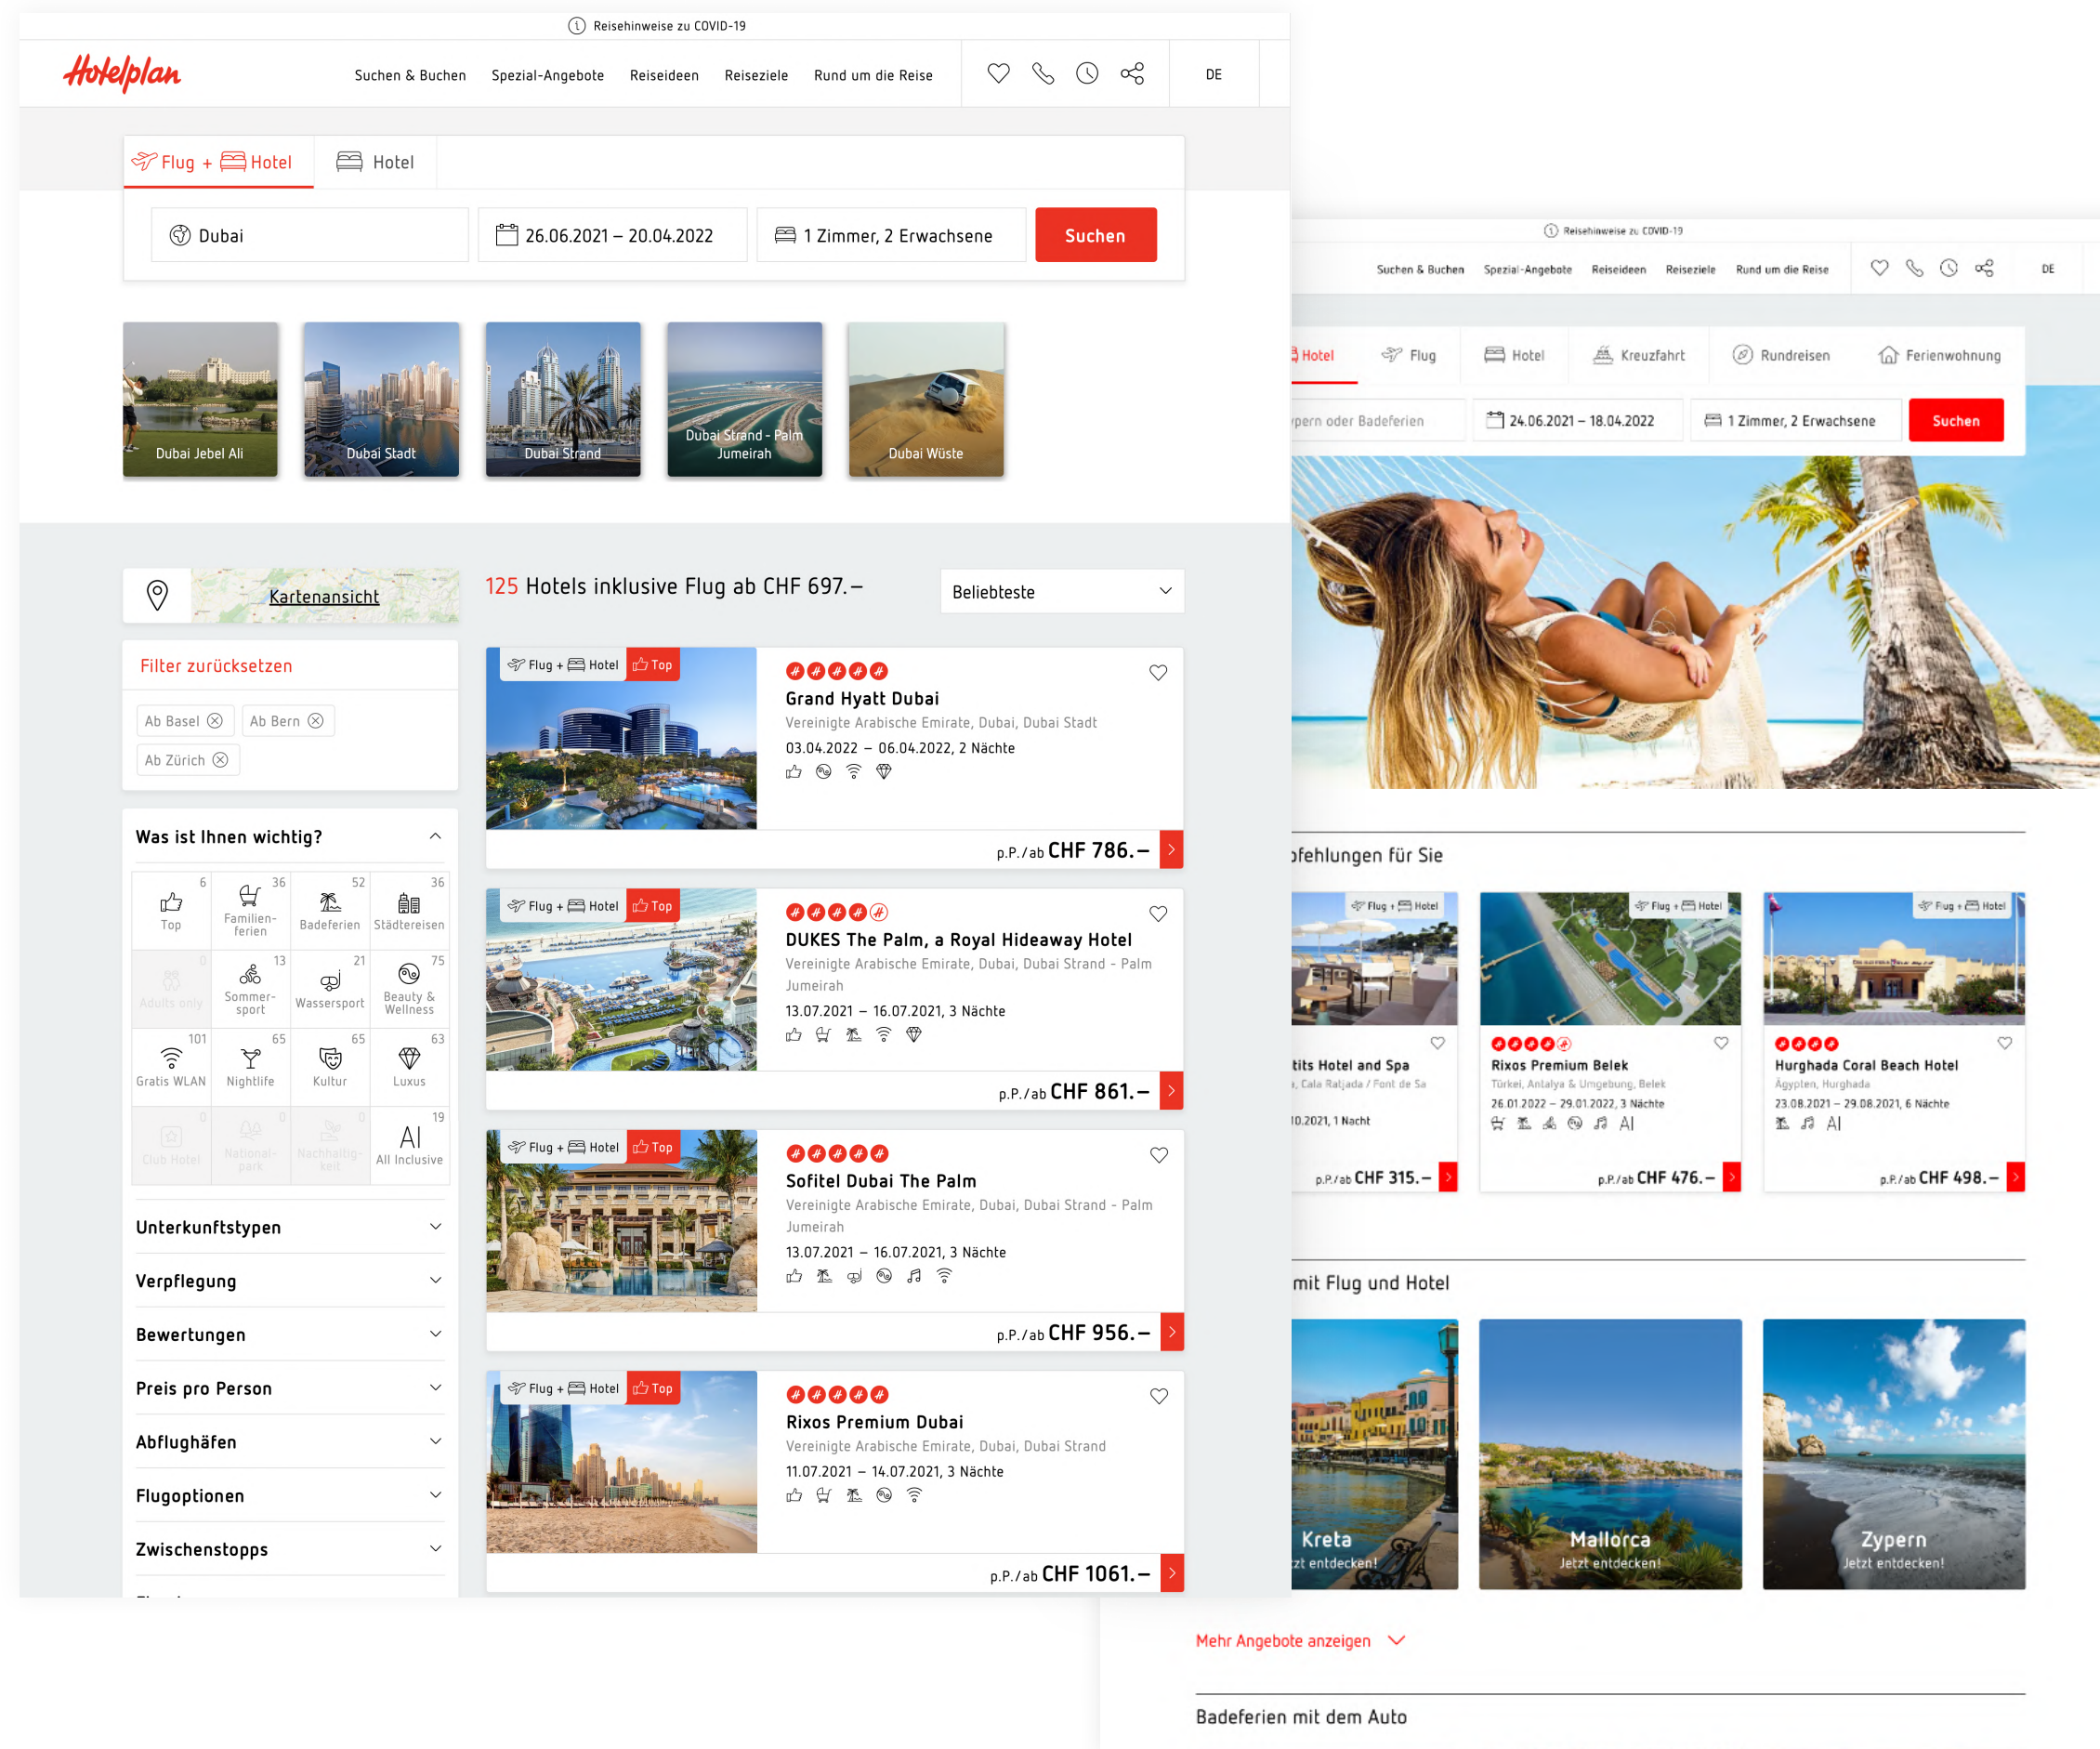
Reisehinweise zu COVID-19

Hotelplan

Suchen & Buchen Spezial-Angebote Reiseideen Reiseziele Rund um die Reise

DE

Flug + Hotel Hotel

Dubai 26.06.2021 – 20.04.2022 1 Zimmer, 2 Erwachsene Suchen

Dubai Jebel Ali
Dubai Stadt
Dubai Strand
Dubai Strand - Palm Jumeirah
Dubai Wüste

Kartenansicht

125 Hotels inklusive Flug ab CHF 697.–

Beliebteste

Filter zurücksetzen

Ab Basel Ab Bern Ab Zürich

Was ist Ihnen wichtig?

| 6 Top | 36 Familienferien | 52 Badeferien | 36 Städtereisen |
|---|---|---|---|
| 0 Adults only | 13 Sommersport | 21 Wassersport | 75 Beauty & Wellness |
| 101 Gratis WLAN | 65 Nightlife | 65 Kultur | 63 Luxus |
| 0 Club Hotel | 0 Nationalpark | 0 Nachhaltigkeit | 19 All Inclusive |

Unterkunftstypen
Verpflegung
Bewertungen
Preis pro Person
Abflughäfen
Flugoptionen
Zwischenstopps

Flug + Hotel Top
Grand Hyatt Dubai
Vereinigte Arabische Emirate, Dubai, Dubai Stadt
03.04.2022 – 06.04.2022, 2 Nächte
p.P./ab CHF 786.–

Flug + Hotel Top
DUKES The Palm, a Royal Hideaway Hotel
Vereinigte Arabische Emirate, Dubai, Dubai Strand - Palm Jumeirah
13.07.2021 – 16.07.2021, 3 Nächte
p.P./ab CHF 861.–

Flug + Hotel Top
Sofitel Dubai The Palm
Vereinigte Arabische Emirate, Dubai, Dubai Strand - Palm Jumeirah
13.07.2021 – 16.07.2021, 3 Nächte
p.P./ab CHF 956.–

Flug + Hotel Top
Rixos Premium Dubai
Vereinigte Arabische Emirate, Dubai, Dubai Strand
11.07.2021 – 14.07.2021, 3 Nächte
p.P./ab CHF 1061.–

Reisehinweise zu COVID-19

Suchen & Buchen Spezial-Angebote Reiseideen Reiseziele Rund um die Reise DE

Hotel Flug Hotel Kreuzfahrt Rundreisen Ferienwohnung

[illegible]pern oder Badeferien 24.06.2021 – 18.04.2022 1 Zimmer, 2 Erwachsene Suchen

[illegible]pfehlungen für Sie

Flug + Hotel
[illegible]tits Hotel and Spa
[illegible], Cala Ratjada / Font de Sa
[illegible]10.2021, 1 Nacht
p.P./ab CHF 315.–

Flug + Hotel
Rixos Premium Belek
Türkei, Antalya & Umgebung, Belek
26.01.2022 – 29.01.2022, 3 Nächte
p.P./ab CHF 476.–

Flug + Hotel
Hurghada Coral Beach Hotel
Ägypten, Hurghada
23.08.2021 – 29.08.2021, 6 Nächte
p.P./ab CHF 498.–

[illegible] mit Flug und Hotel

Kreta
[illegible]tzt entdecken!

Mallorca
Jetzt entdecken!

Zypern
Jetzt entdecken!

Mehr Angebote anzeigen

Badeferien mit dem Auto